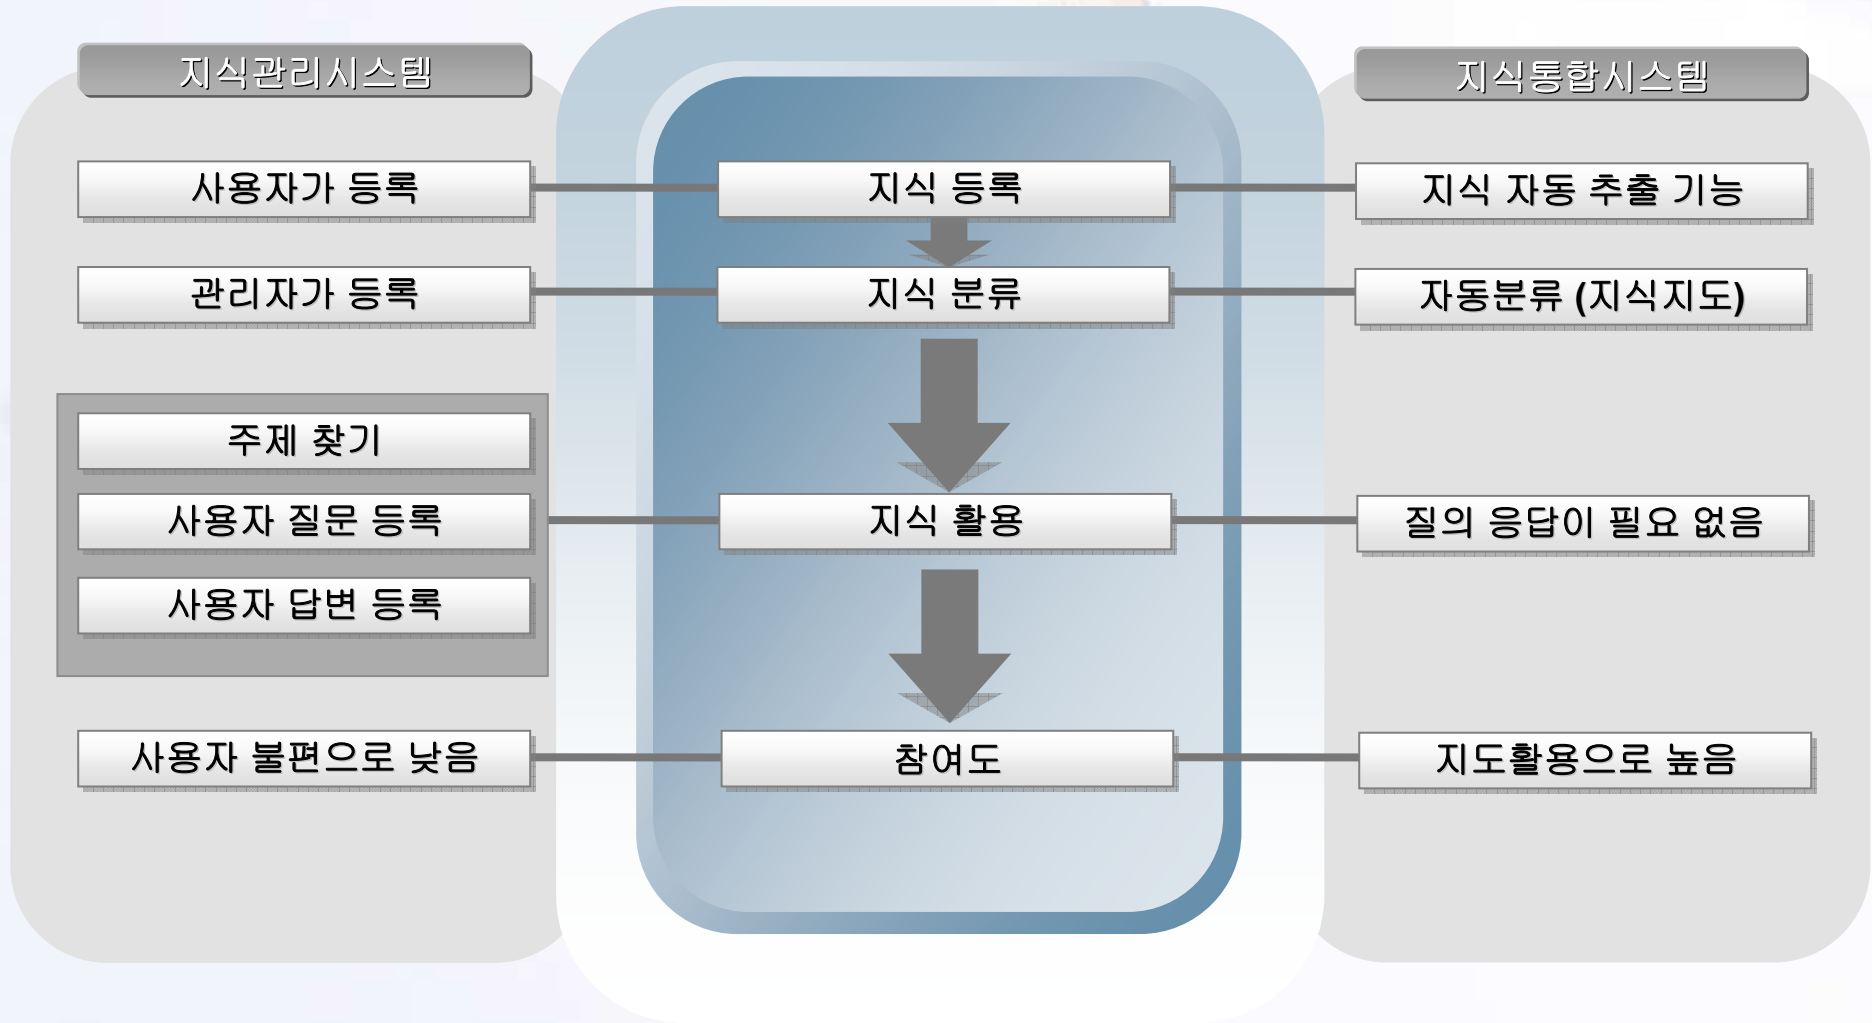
지식관리시스템

사용자가 등록

관리자가 등록

주제 찾기

사용자 질문 등록

사용자 답변 등록

사용자 불편으로 낮음

지식 등록

지식 분류

지식 활용

참여도

지식통합시스템

지식 자동 추출 기능

자동분류 (지식지도)

질의 응답이 필요 없음

지도활용으로 높음